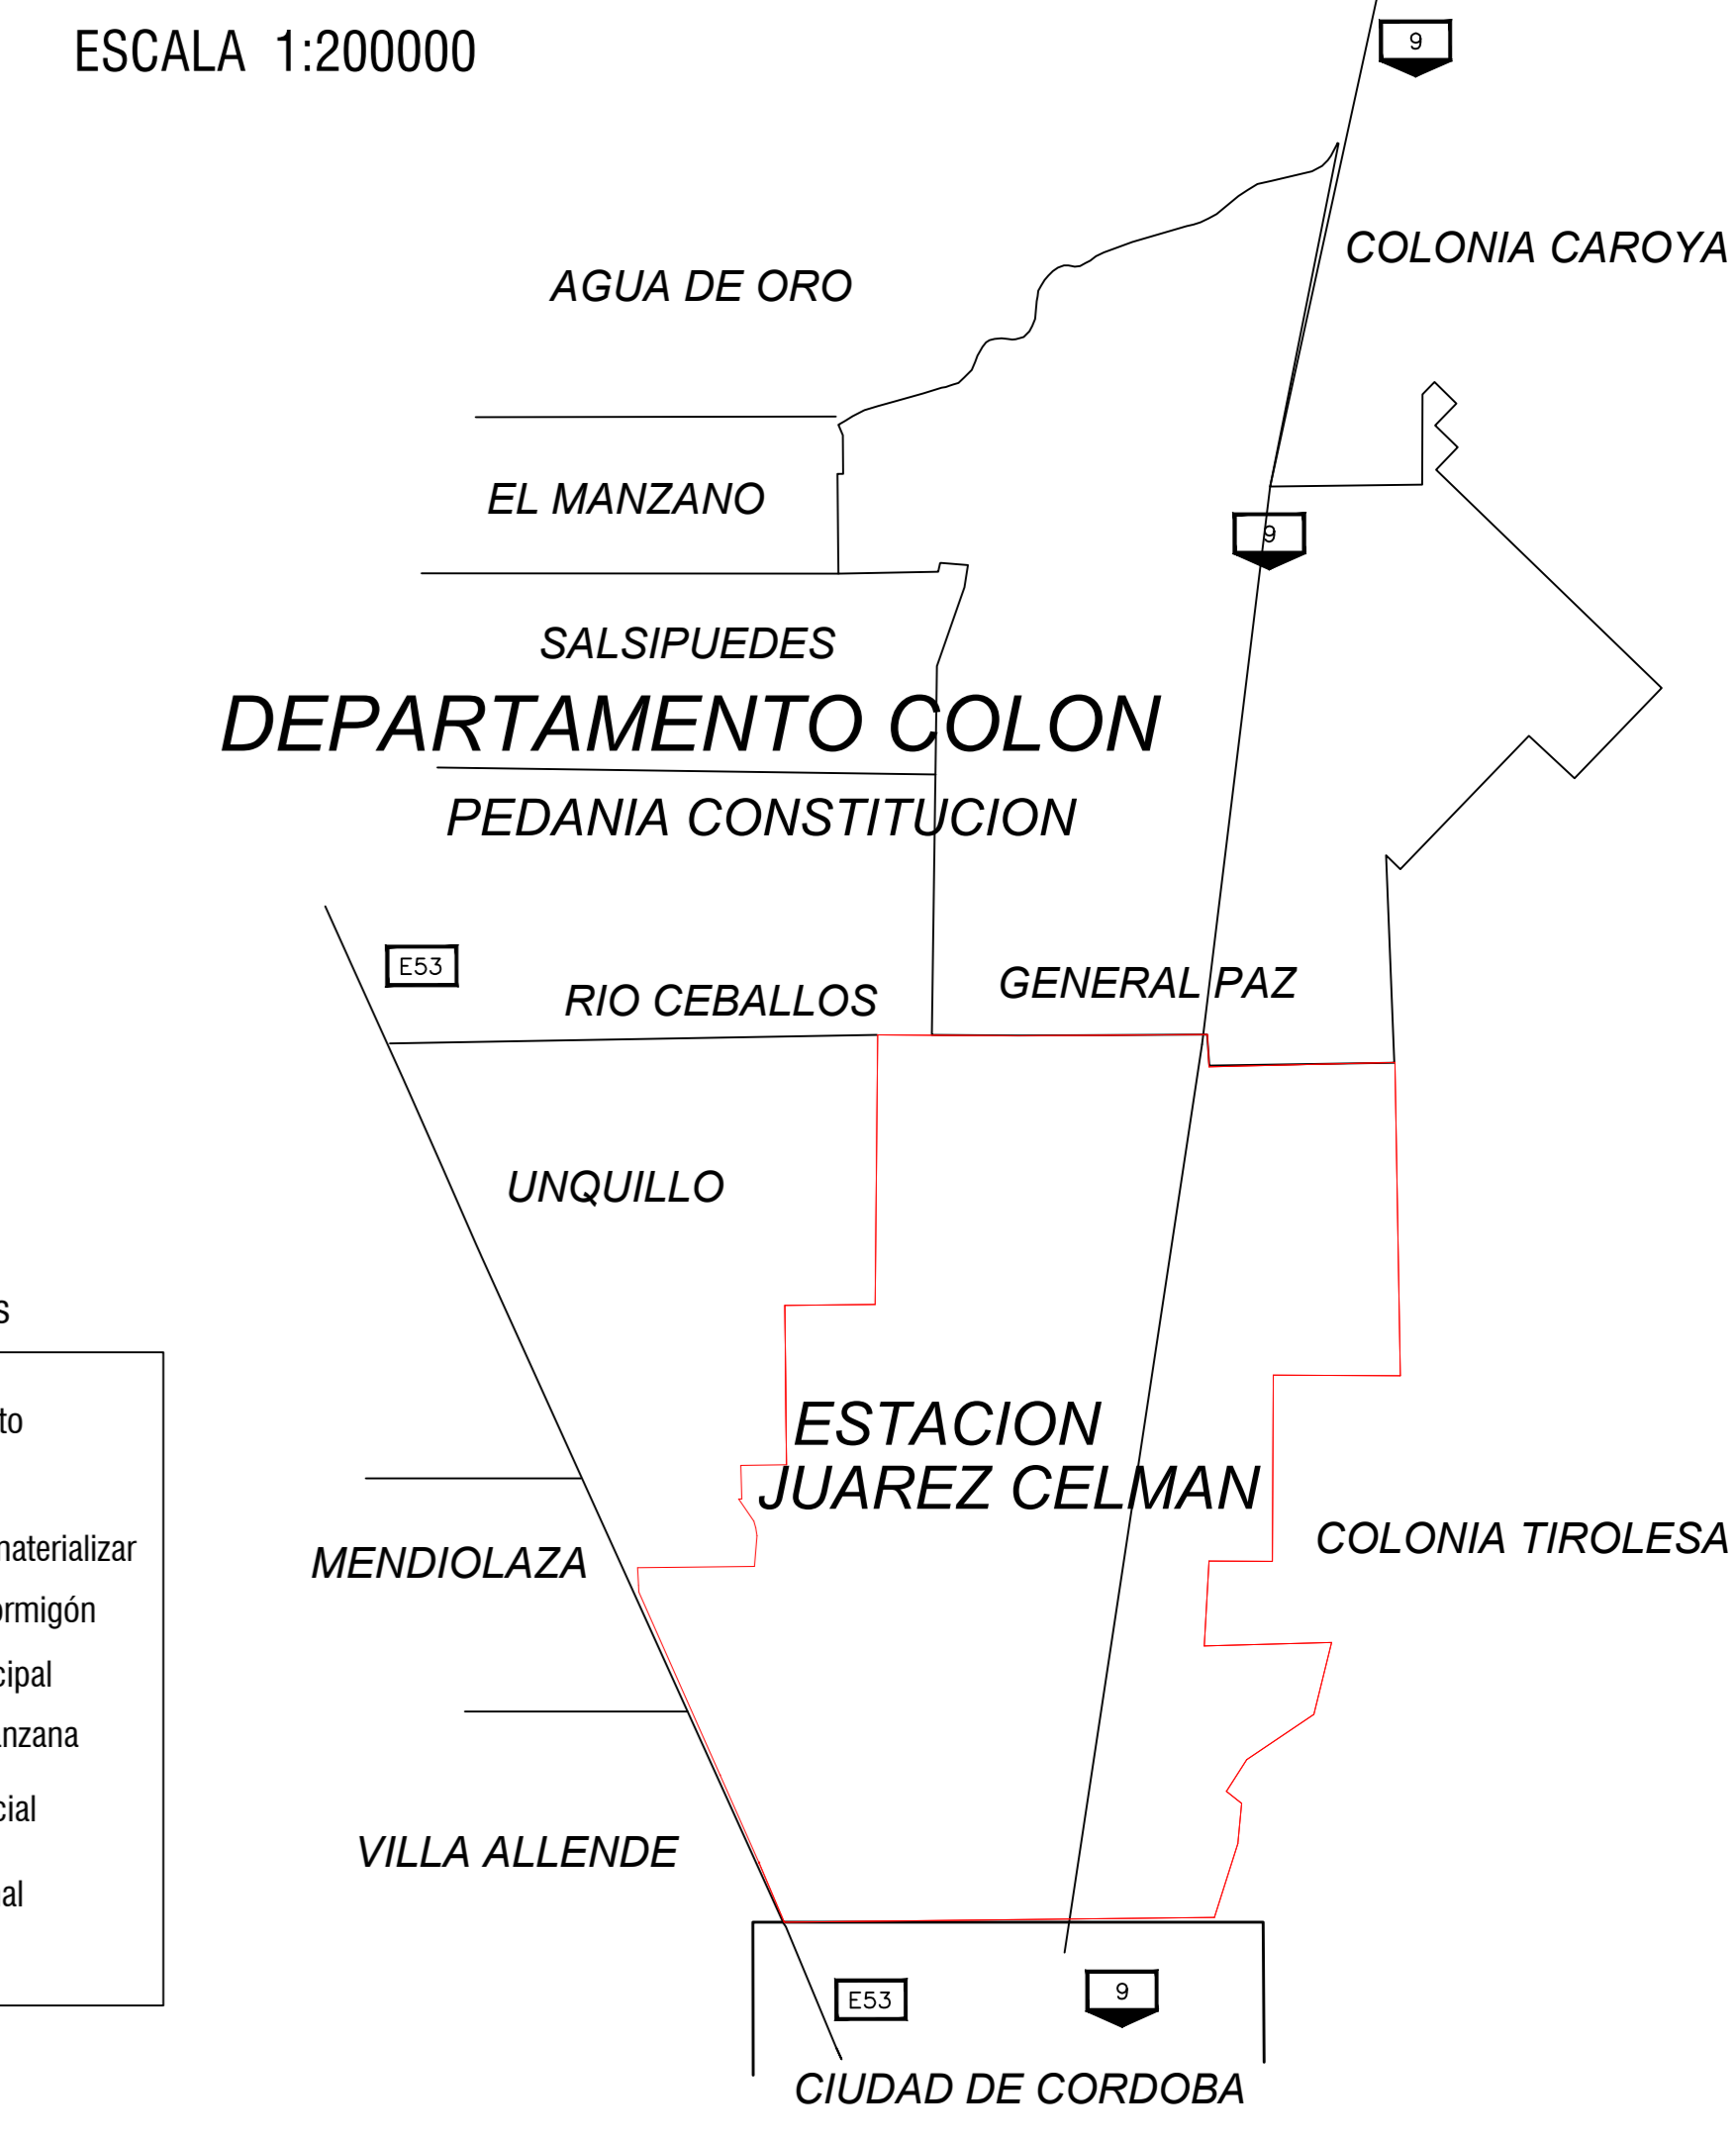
ESCALA 1:200000

9

COLONIA CAROYA

AGUA DE ORO

EL MANZANO

9

SALSIPUEDES

DEPARTAMENTO COLON

PEDANIA CONSTITUCION

E53

RIO CEBALLOS

GENERAL PAZ

UNQUILLO

s

to

naterializar

ormigón

cipal

nzana

cial

al

ESTACION JUAREZ CELMAN

MENDIOLAZA

COLONIA TIROLESA

VILLA ALLENDE

E53

9

CIUDAD DE CORDOBA